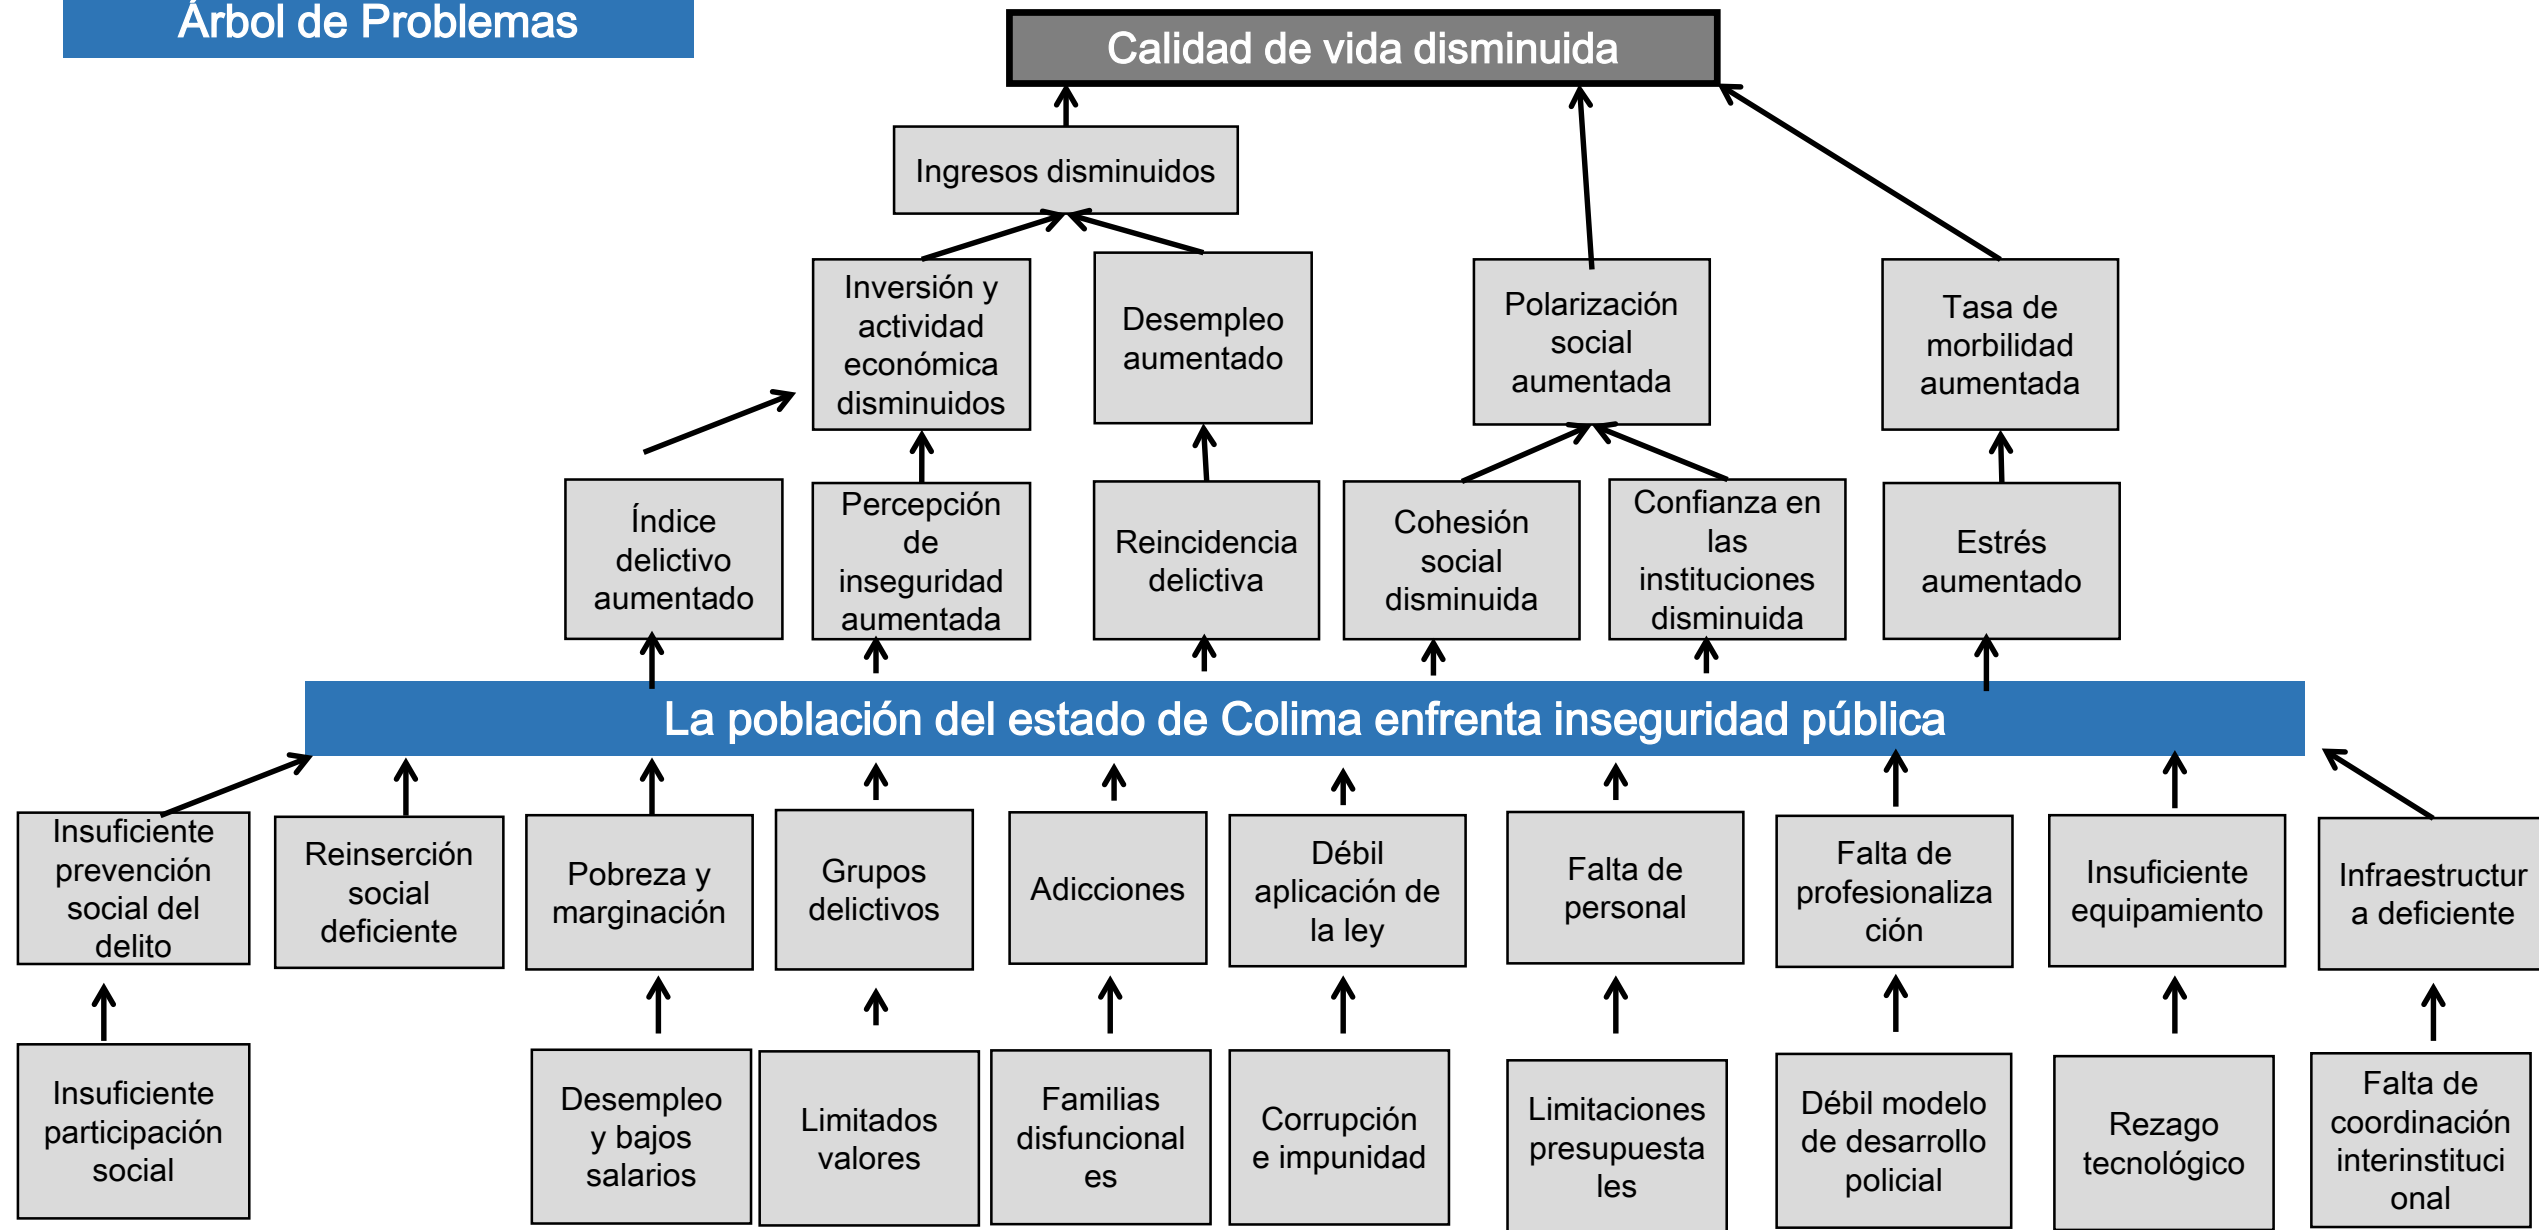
Árbol de Problemas

Calidad de vida disminuida

Ingresos disminuidos

Inversión y actividad económica disminuidos

Desempleo aumentado

Polarización social aumentada

Tasa de morbilidad aumentada

Índice delictivo aumentado

Percepción de inseguridad aumentada

Reincidencia delictiva

Cohesión social disminuida

Confianza en las instituciones disminuida

Estrés aumentado

La población del estado de Colima enfrenta inseguridad pública

Insuficiente prevención social del delito

Reinserción social deficiente

Pobreza y marginación

Grupos delictivos

Adicciones

Débil aplicación de la ley

Falta de personal

Falta de profesionalización

Insuficiente equipamiento

Infraestructura deficiente

Insuficiente participación social

Desempleo y bajos salarios

Limitados valores

Familias disfuncionales

Corrupción e impunidad

Limitaciones presupuestales

Débil modelo de desarrollo policial

Rezago tecnológico

Falta de coordinación interinstitucional